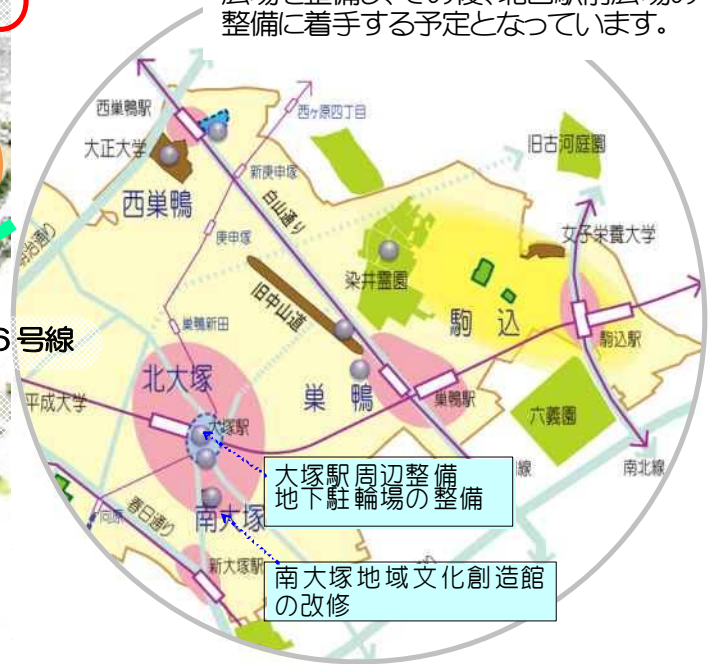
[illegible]
整備に着手する予定となっています。

西巣鴨駅
西ヶ原四丁目
大正大学
旧古河庭園
新庚申塚
白山通り
西巣鴨
庚申塚
女子栄養大学
染井霊園
旧中山道
駒込
巣鴨新田
6 号線
駒込駅
北大塚
巣鴨
巣鴨駅
平成大学
六義園
大塚駅
線
南北線
大塚駅周辺整備
地下駐輪場の整備
春日通り
向原
南大塚
新大塚駅
南大塚地域文化創造館
の改修